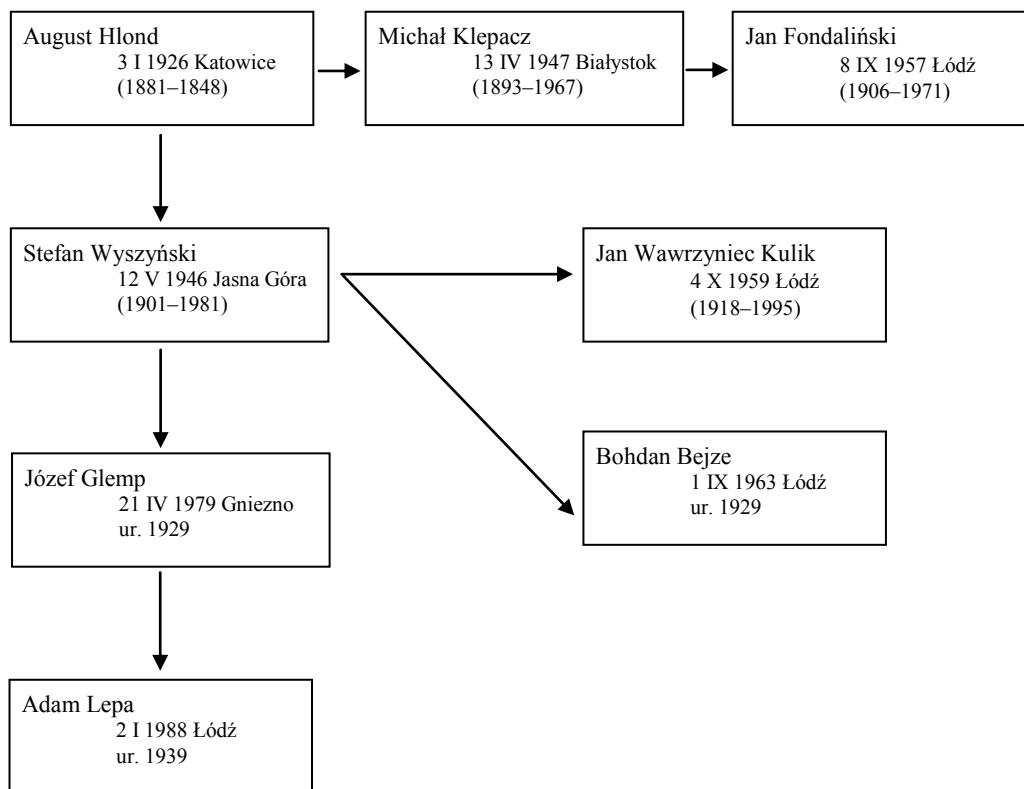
August Hlond
3 I 1926 Katowice
(1881–1848)

Michał Klepacz
13 IV 1947 Białystok
(1893–1967)

Jan Fondaliński
8 IX 1957 Łódź
(1906–1971)

Stefan Wyszyński
12 V 1946 Jasna Góra
(1901–1981)

Jan Wawrzyniec Kulik
4 X 1959 Łódź
(1918–1995)

Bohdan Bejze
1 IX 1963 Łódź
ur. 1929

Józef Glemp
21 IV 1979 Gniezno
ur. 1929

Adam Lepa
2 I 1988 Łódź
ur. 1939